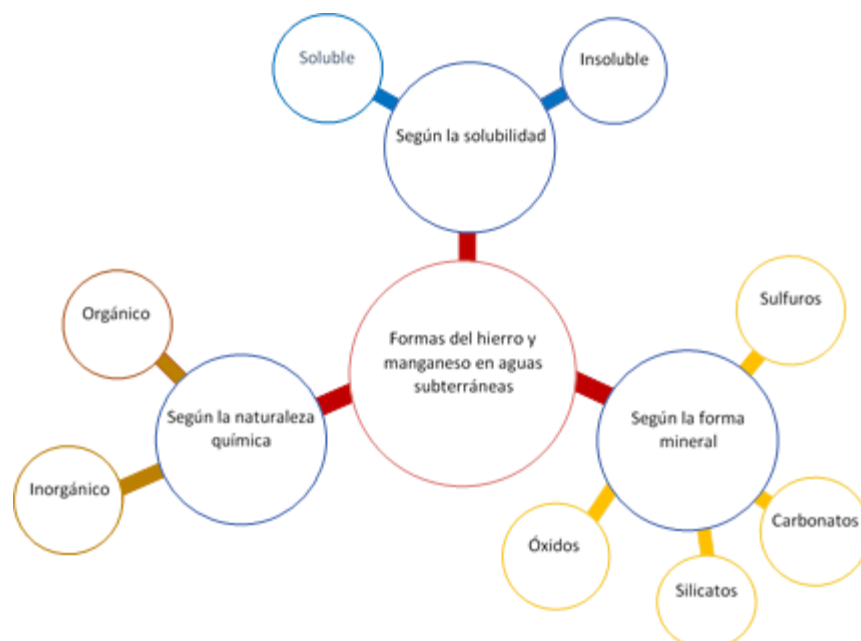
Soluble

Insoluble

Según la solubilidad

Orgánico

Formas del hierro y manganeso en aguas subterráneas

Sulfuros

Según la naturaleza química

Según la forma mineral

Inorgánico

Carbonatos

Óxidos

Silicatos